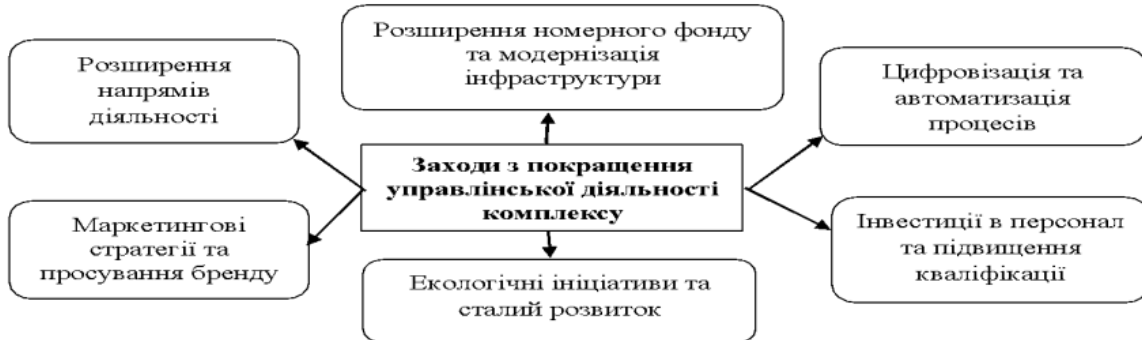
Розширення номерного фонду та модернізація інфраструктури

Розширення напрямів діяльності

Цифровізація та автоматизація процесів

Заходи з покращення управлінської діяльності комплексу

Маркетингові стратегії та просування бренду

Інвестиції в персонал та підвищення кваліфікації

Екологічні ініціативи та сталий розвиток